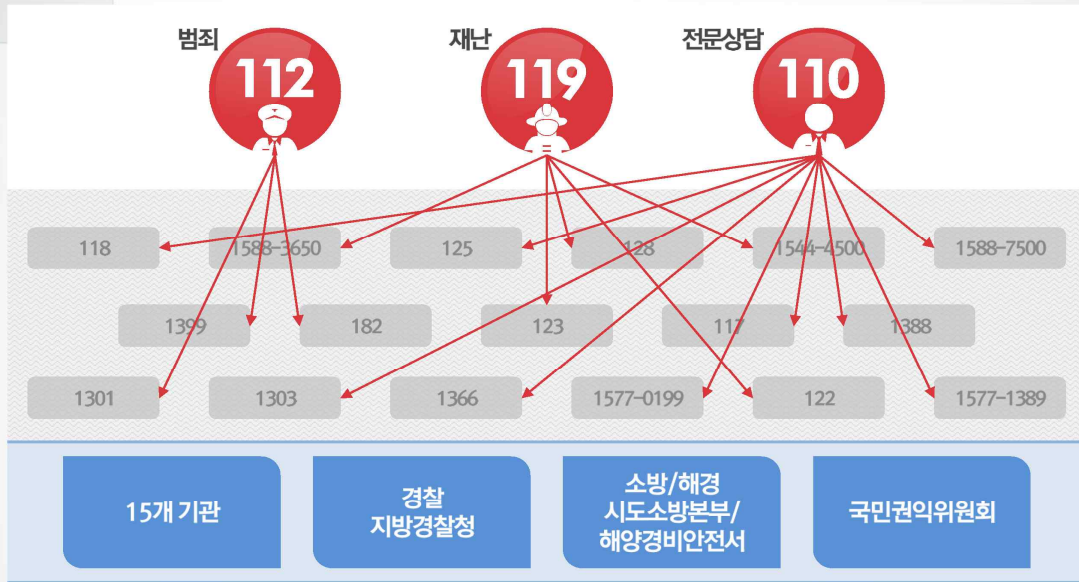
범죄
112

재난
119

전문상담
110

118
1588-3650
125
128
1544-4500
1588-7500

1399
182
123
117
1388

1301
1303
1366
1577-0199
122
1577-1389

15개 기관

경찰
지방경찰청

소방/해경
시도소방본부/
해양경비안전서

국민권익위원회